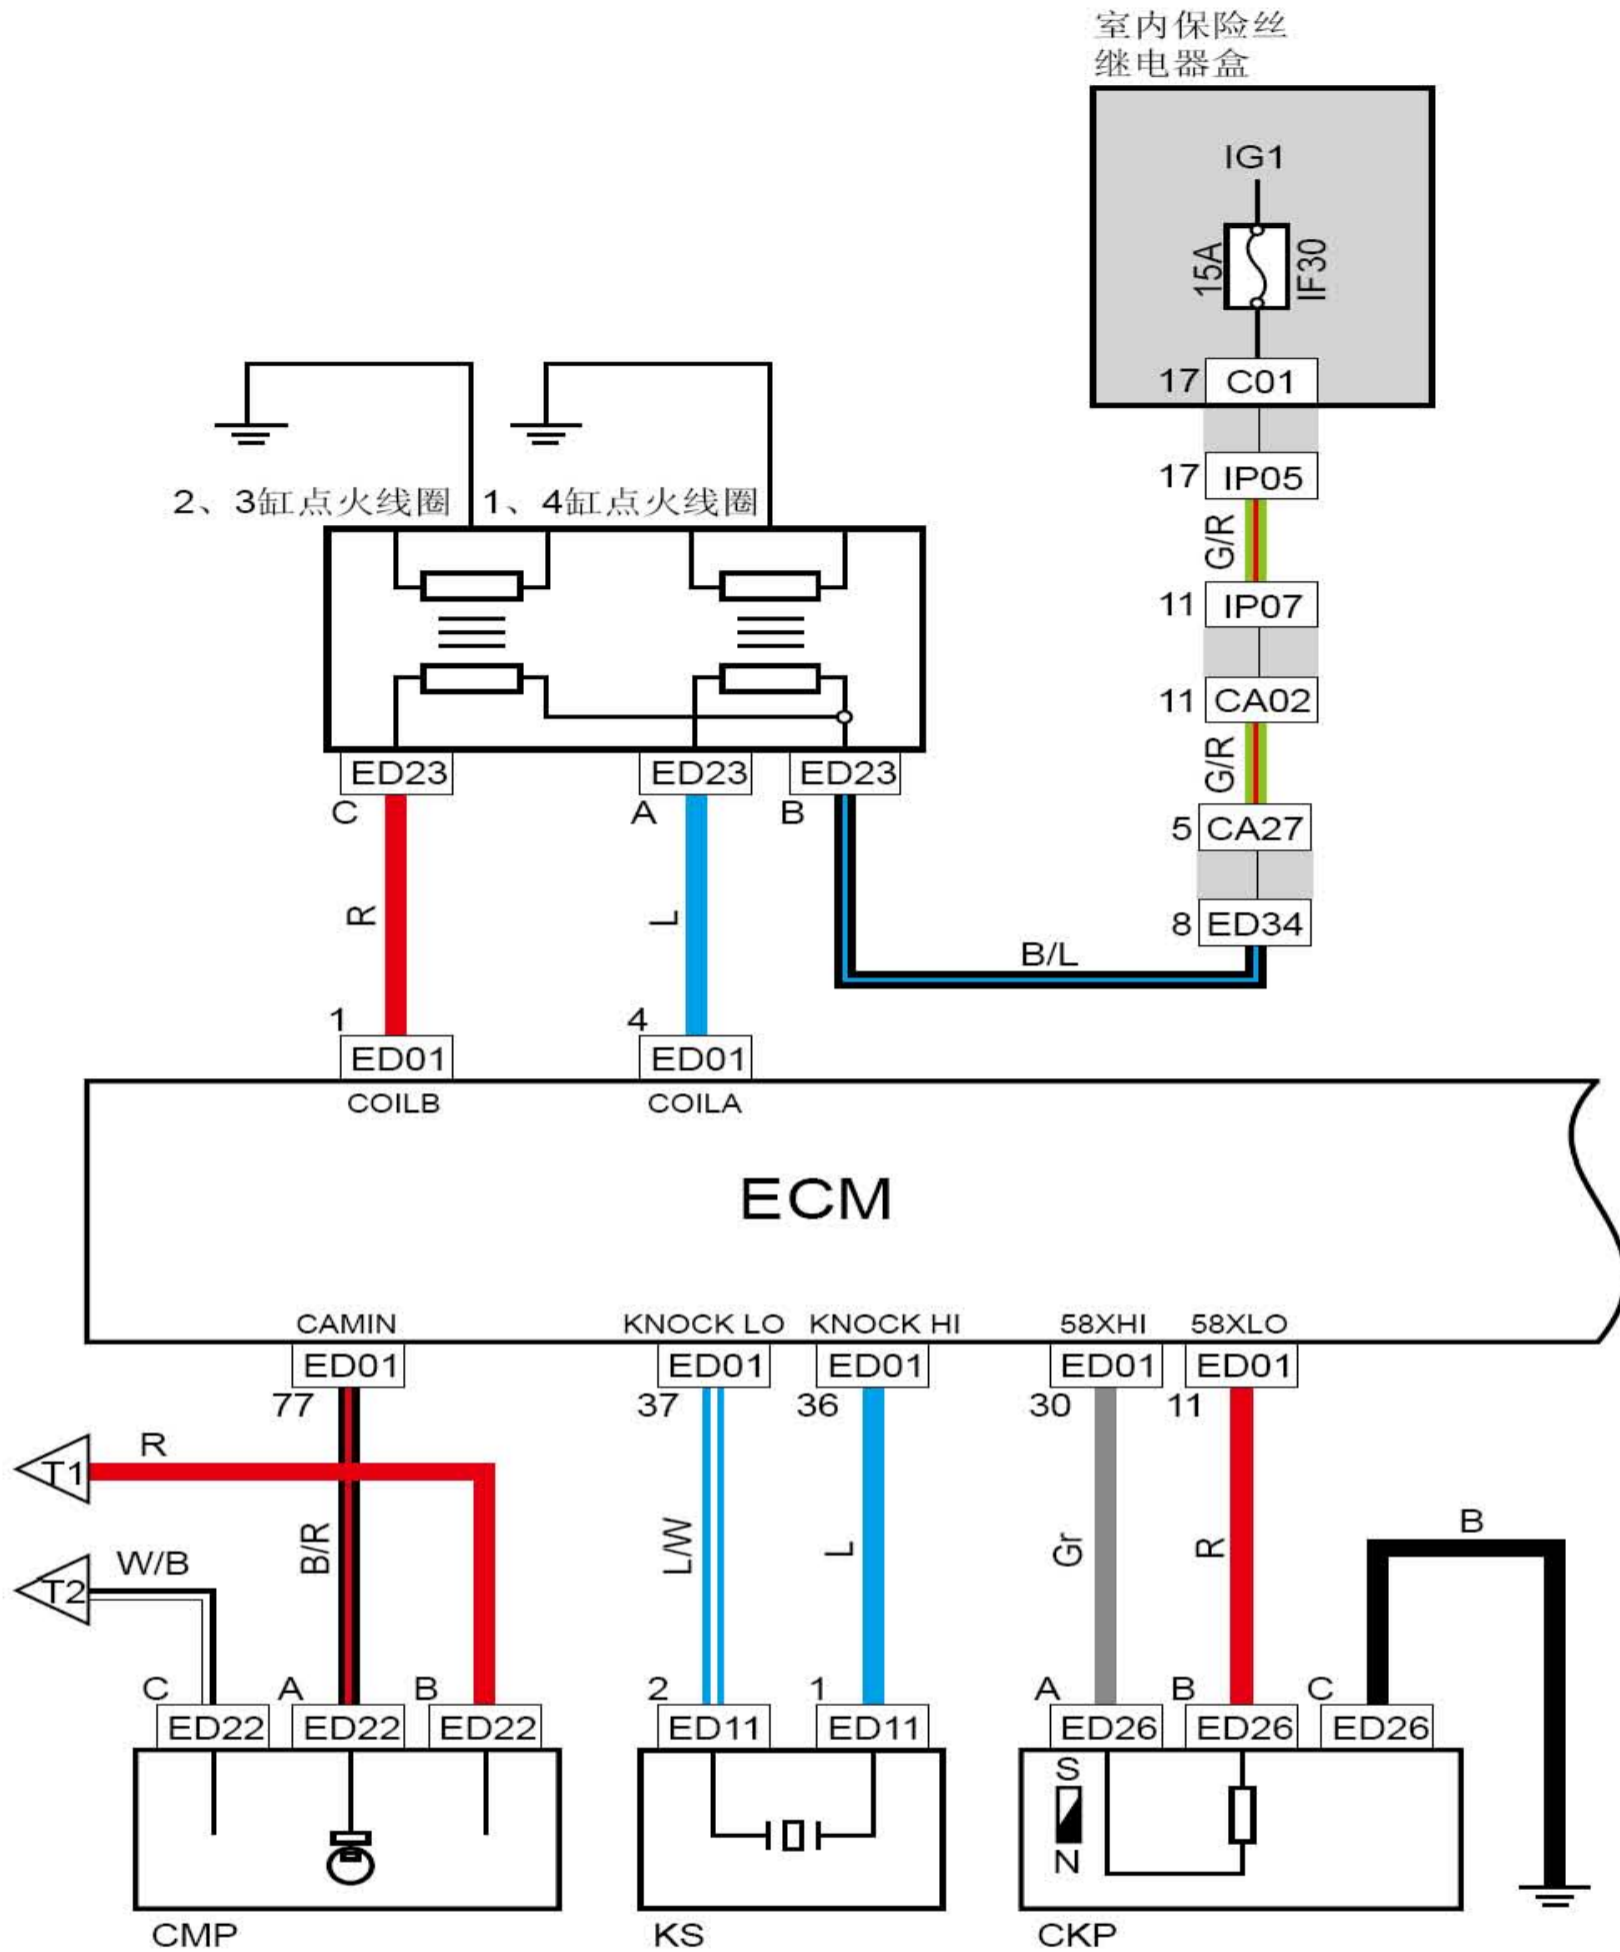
室内保险丝
继电器盒

IG1

15A

IF30

17 C01

17 IP05

G/R

11 IP07

11 CA02

G/R

5 CA27

8 ED34

2、3缸点火线圈

1、4缸点火线圈

ED23 ED23 ED23

C A B

R L

B/L

1 4

ED01 ED01

COILB COILA

ECM

CAMIN KNOCK LO KNOCK HI 58XHI 58XLO

ED01 ED01 ED01 ED01 ED01

77 37 36 30 11

R

T1

B/R

L/W L Gr R

W/B

T2

B

C A B 2 1 A B C

ED22 ED22 ED22 ED11 ED11 ED26 ED26 ED26

S

N

CMP KS CKP